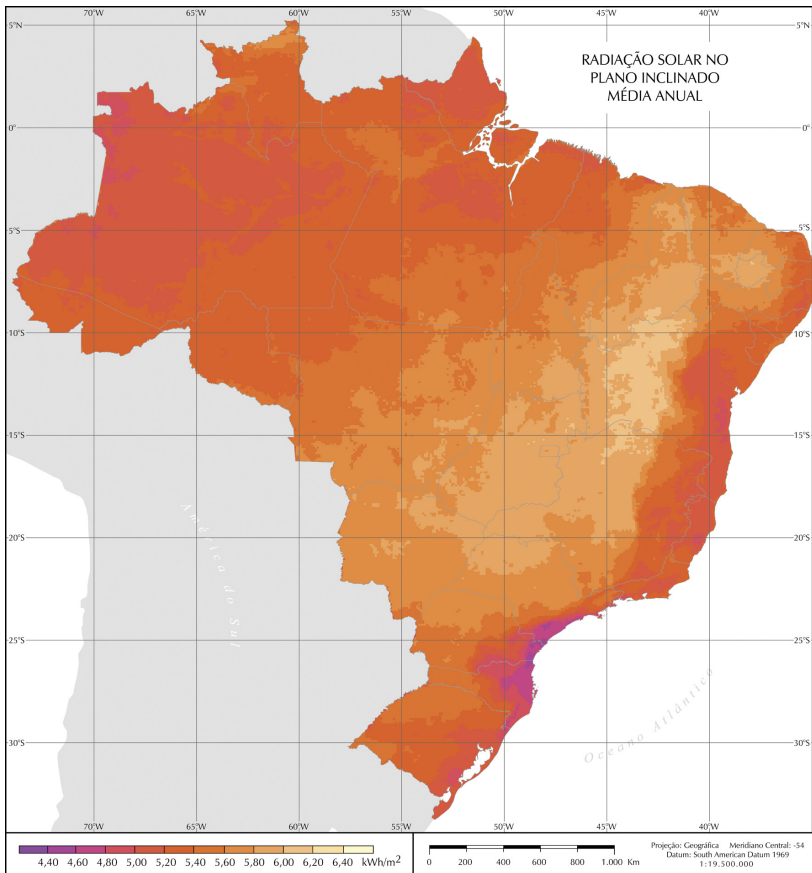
70°W 65°W 60°W 55°W 50°W 45°W 40°W

RADIAÇÃO SOLAR NO PLANO INCLINADO MÉDIA ANUAL

5°N
0°
5°S
10°S
15°S
20°S
25°S
30°S

5°N
0°
5°S
10°S
15°S
20°S
25°S
30°S

América do Sul

Oceano Atlântico

70°W 65°W 60°W 55°W 50°W 45°W 40°W

4,40 4,60 4,80 5,00 5,20 5,40 5,60 5,80 6,00 6,20 6,40 kWh/m$^2$

0 200 400 600 800 1.000 Km

Projeção: Geográfica Meridiano Central: -54
Datum: South American Datum 1969
1:19.500.000